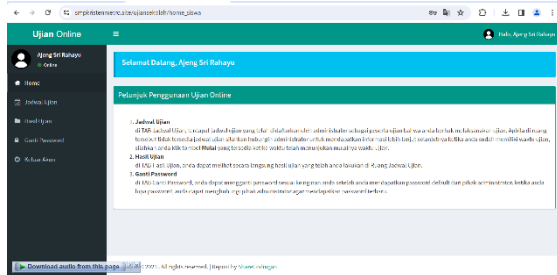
smpintistemenic.site/ujianonlinbh/home_siswa

Ujian Online

Halo, Ajeng Sri Rahayu

Ajeng Sri Rahayu
Online

Home

Jadwal Ujian

Hasil Ujian

Ganti Password

Keluar Akun

Selamat Datang, Ajeng Sri Rahayu

Petunjuk Penggunaan Ujian Online

1. Jadwal Ujian
di TAB Jadwal Ujian, ini menampilkan jadwal ujian yang telah didaftarkan oleh admin/tutor sebagai peserta ujian hari ini untuk anda laksanakan ujian. Apabila ujian tidak muncul, tanyakan kepada admin/tutor. Jika sudah muncul, silahkan klik tombol Mulai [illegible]
2. Hasil Ujian
di TAB Hasil Ujian, anda dapat melihat secara langsung hasil ujian yang telah anda lakukan di TAB Jadwal Ujian.
3. Ganti Password
di TAB Ganti Password, anda dapat mengganti password sesuai keinginan anda setelah anda mendapatkan password default dari pihak administrator. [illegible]

Download audio from this page

© 2021. All rights reserved. | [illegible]